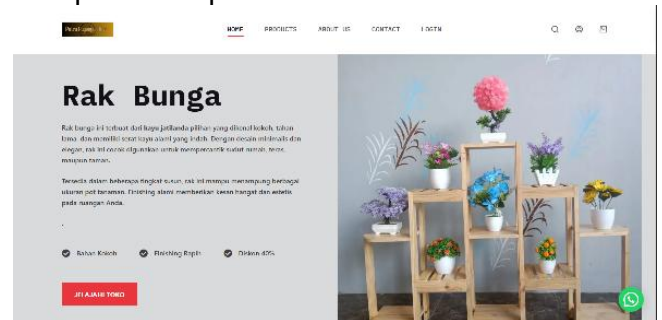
Pural.jpg

HOME PRODUCTS ABOUT US CONTACT LOGIN

Rak Bunga

Rak bunga ini terbuat dari kayu jati landa pilihan yang dikenal kokoh, tahan lama, dan memiliki serat kayu alami yang indah. Dengan desain minimalis dan elegan, rak ini cocok digunakan untuk mempercantik sudut rumah, teras, maupun taman.

Tersedia dalam beberapa tingkat susun, rak ini mampu menampung berbagai ukuran pot tanaman. Finishing alami memberikan kesan hangat dan estetis pada ruangan Anda.

Bahan Kokoh Finishing Rapih Diskon 40%

JELAJAHI TOKO